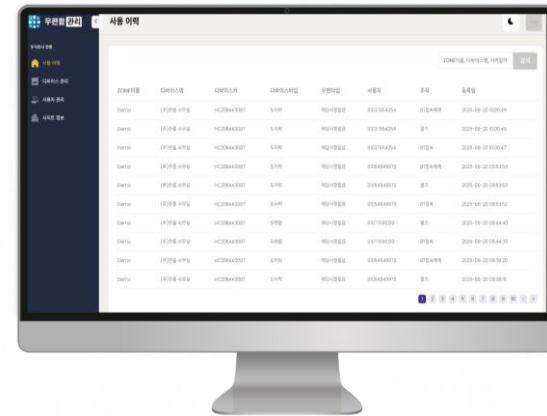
우편함 관리

사용 이력

사용 이력

디바이스 관리

사용자 관리

사이트 정보

ZONE이름, 디바이스명, 사용일자

검색

| ZONE이름 | 디바이스명 | 디바이스키 | 디바이스타입 | 우편타입 | 사용자 | 조작 | 등록일 |
|---|---|---|---|---|---|---|---|
| Demo | (주)한울 사무실 | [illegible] | 도어락 | 택배사용알림 | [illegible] | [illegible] | 2023-08-20 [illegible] |
| Demo | (주)한울 사무실 | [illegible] | 도어락 | 택배사용알림 | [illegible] | 열기 | 2023-08-20 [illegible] |
| Demo | (주)한울 사무실 | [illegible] | 도어락 | 택배사용알림 | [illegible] | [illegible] | 2023-08-20 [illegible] |
| Demo | (주)한울 사무실 | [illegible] | 도어락 | 택배사용알림 | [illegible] | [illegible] | 2023-08-20 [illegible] |
| Demo | (주)한울 사무실 | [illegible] | 도어락 | 택배사용알림 | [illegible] | 열기 | 2023-08-20 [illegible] |
| Demo | (주)한울 사무실 | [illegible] | 도어락 | 택배사용알림 | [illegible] | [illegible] | 2023-08-20 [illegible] |
| Demo | (주)한울 사무실 | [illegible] | 우편함 | 택배사용알림 | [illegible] | 열기 | 2023-08-20 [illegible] |
| Demo | (주)한울 사무실 | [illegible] | 우편함 | 택배사용알림 | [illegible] | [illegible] | 2023-08-20 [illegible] |
| Demo | (주)한울 사무실 | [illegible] | 도어락 | 택배사용알림 | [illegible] | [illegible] | 2023-08-20 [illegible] |
| Demo | (주)한울 사무실 | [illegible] | 도어락 | 택배사용알림 | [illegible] | 열기 | 2023-08-20 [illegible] |

1 2 3 4 5 6 7 8 9 10